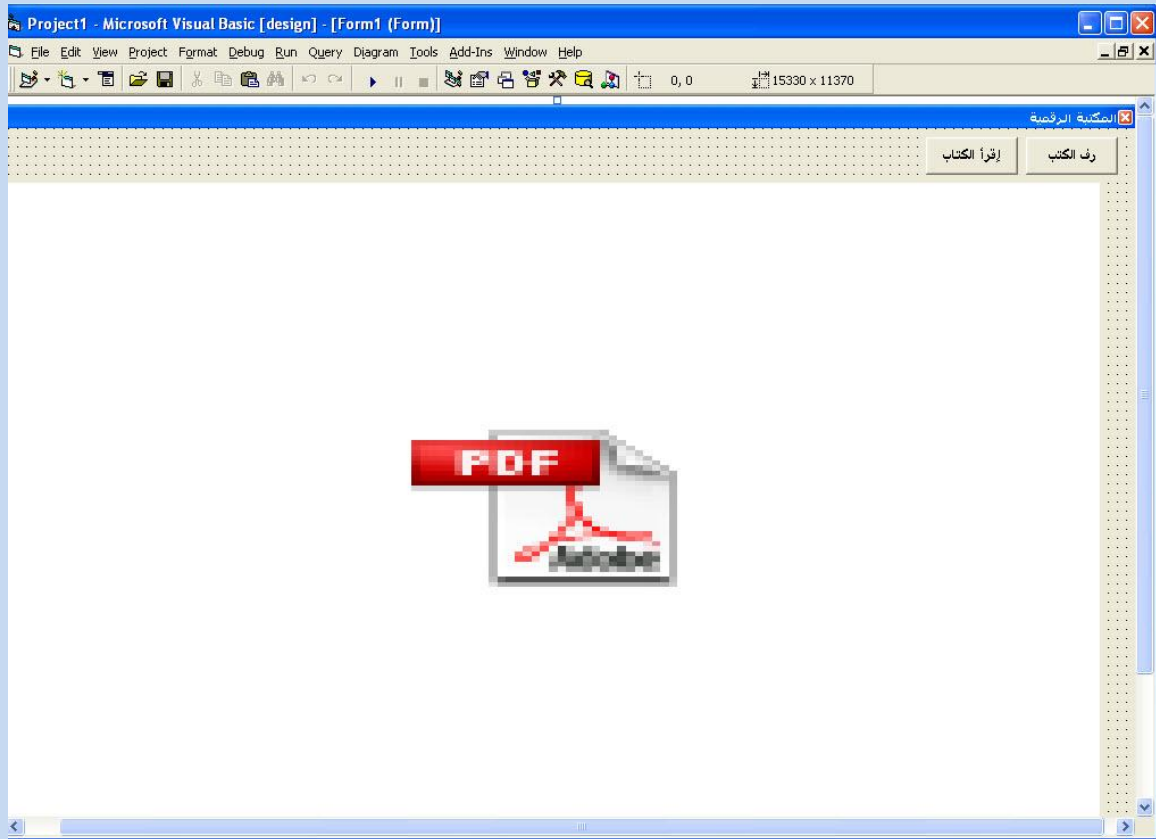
Project1 - Microsoft Visual Basic [design] - [Form1 (Form)]

File Edit View Project Format Debug Run Query Diagram Tools Add-Ins Window Help

0, 0

15330 x 11370

المكتبة الرقمية

رف الكتب

إقرأ الكتاب

PDF

Adobe